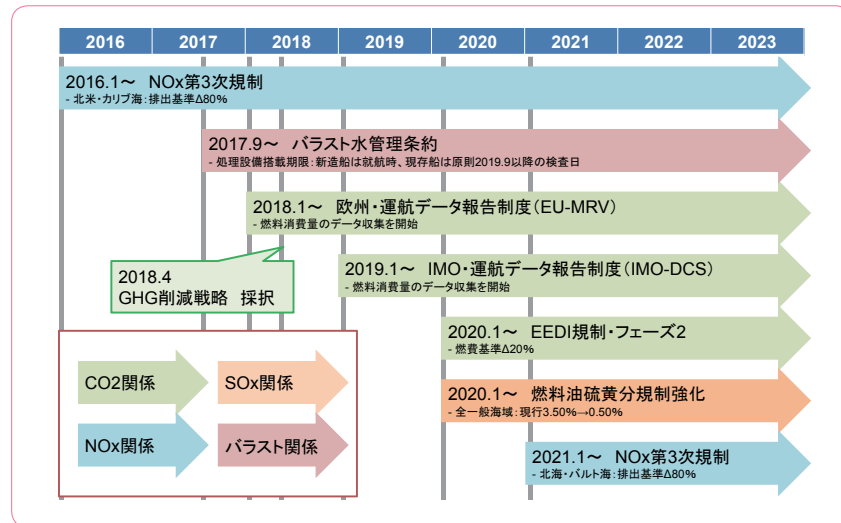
| 2016 | 2017 | 2018 | 2019 | 2020 | 2021 | 2022 | 2023 |
|---|---|---|---|---|---|---|---|

2016.1～ NOx第3次規制
- 北米・カリブ海：排出基準Δ80%

2017.9～ バラスト水管理条約
- 処理設備搭載期限：新造船は就航時、現存船は原則2019.9以降の検査日

2018.1～ 欧州・運航データ報告制度（EU-MRV）
- 燃料消費量のデータ収集を開始

2018.4
GHG削減戦略 採択

2019.1～ IMO・運航データ報告制度（IMO-DCS）
- 燃料消費量のデータ収集を開始

2020.1～ EEDI規制・フェーズ2
- 燃費基準Δ20%

2020.1～ 燃料油硫黄分規制強化
- 全一般海域：現行3.50%→0.50%

2021.1～ NOx第3次規制
- 北海・バルト海：排出基準Δ80%

CO2関係
SOx関係
NOx関係
バラスト関係